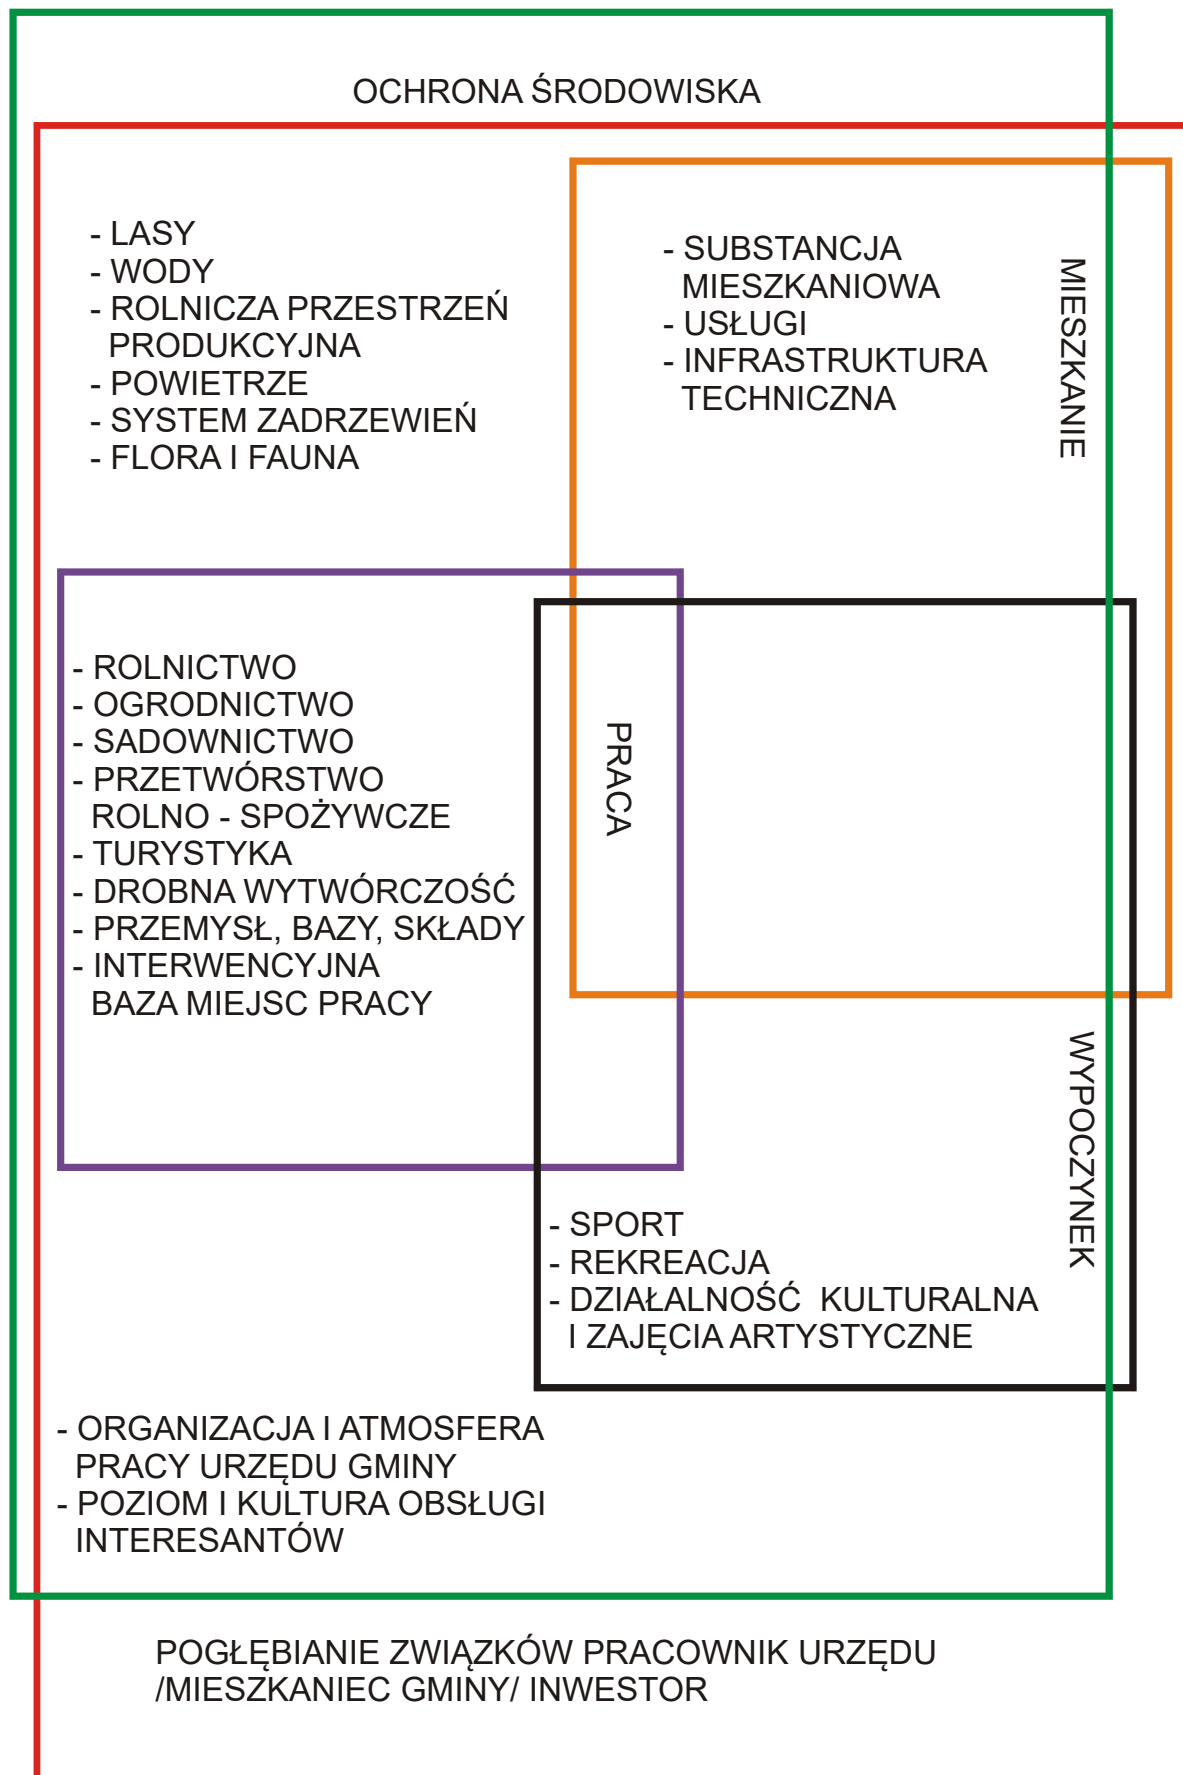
OCHRONA ŚRODOWISKA

- LASY
- WODY
- ROLNICZA PRZESTRZEŃ PRODUKCYJNA
- POWIETRZE
- SYSTEM ZADRZEWIEŃ
- FLORA I FAUNA

- SUBSTANCJA MIESZKANIOWA
- USŁUGI
- INFRASTRUKTURA TECHNICZNA

MIESZKANIE

- ROLNICTWO
- OGRODNICTWO
- SADOWNICTWO
- PRZETWÓRSTWO ROLNO - SPOŻYWCZE
- TURYSTYKA
- DROBNA WYTWÓRCZOŚĆ
- PRZEMYSŁ, BAZY, SKŁADY
- INTERWENCYJNA BAZA MIEJSC PRACY

PRACA

WYPOCZYNEK

- SPORT
- REKREACJA
- DZIAŁALNOŚĆ KULTURALNA I ZAJĘCIA ARTYSTYCZNE

- ORGANIZACJA I ATMOSFERA PRACY URZĘDU GMINY
- POZIOM I KULTURA OBSŁUGI INTERESANTÓW

POGŁĘBIANIE ZWIĄZKÓW PRACOWNIK URZĘDU /MIESZKANIEC GMINY/ INWESTOR